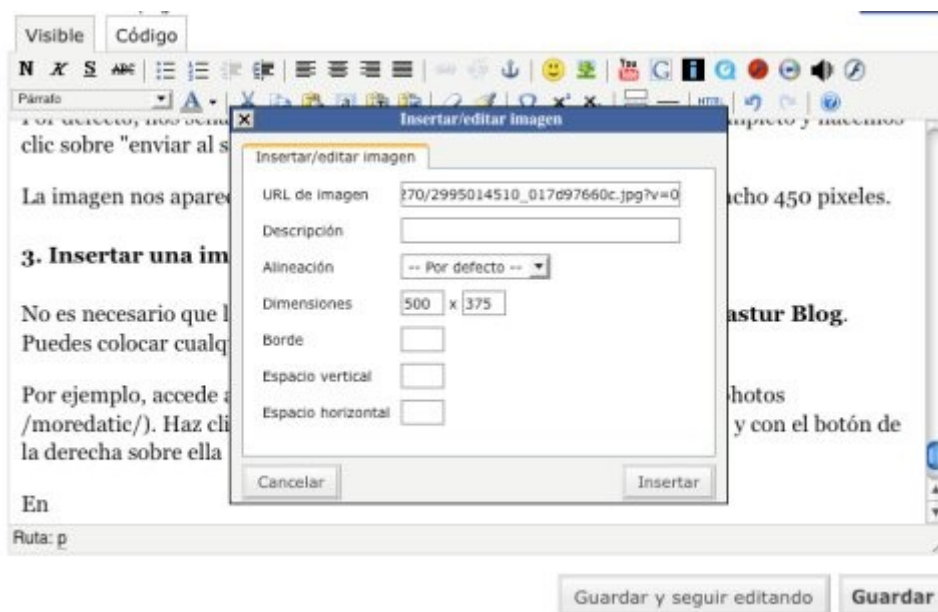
Visible | Código

N X S ABC

Párrafo

clic sobre "enviar al s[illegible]

La imagen nos apare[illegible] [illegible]cho 450 pixeles.

3. Insertar una im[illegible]

No es necesario que l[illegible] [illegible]astur Blog. Puedes colocar cualq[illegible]

Por ejemplo, accede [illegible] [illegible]hotos /moredatic/). Haz cli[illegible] y con el botón de la derecha sobre ella

En

Ruta: p

Insertar/editar imagen

Insertar/editar imagen

URL de imagen | ?70/2995014510_017d97660c.jpg?v=0

Descripción

Alineación | -- Por defecto --

Dimensiones | 500 x 375

Borde

Espacio vertical

Espacio horizontal

Cancelar

Insertar

Guardar y seguir editando

Guardar